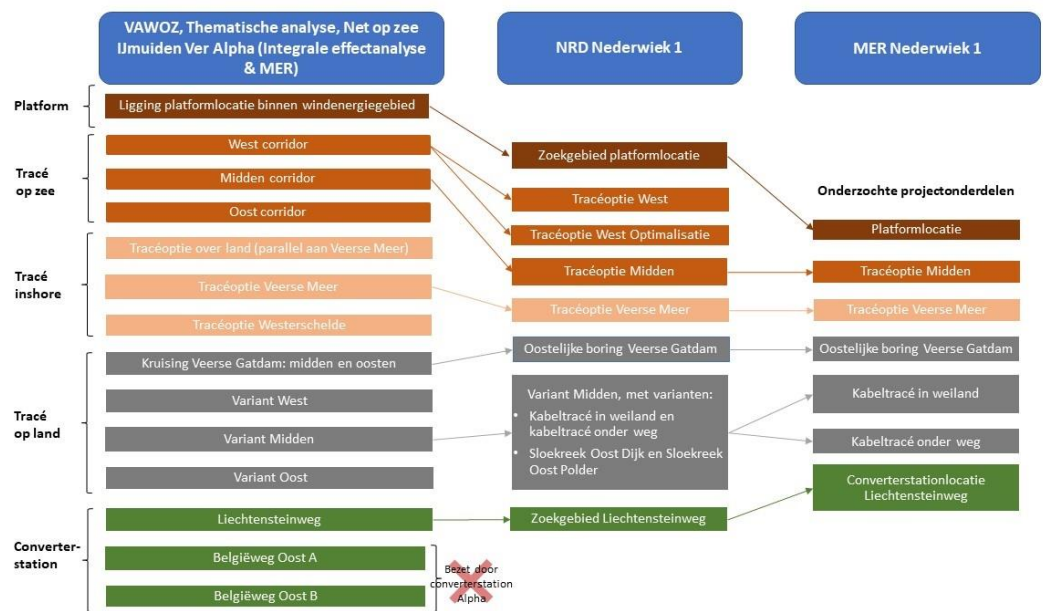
VAWOZ, Thematische analyse, Net op zee IJmuiden Ver Alpha (Integrale effectanalyse & MER)

NRD Nederwiek 1

MER Nederwiek 1

Platform

Ligging platformlocatie binnen windenergiegebied

Tracé op zee

West corridor

Midden corridor

Oost corridor

Tracé inshore

Tracéoptie over land (parallel aan Veerse Meer)

Tracéoptie Veerse Meer

Tracéoptie Westerschelde

Tracé op land

Kruising Veerse Gatdam: midden en oosten

Variant West

Variant Midden

Variant Oost

Converter-station

Liechtensteinweg

Belgiëweg Oost A

Belgiëweg Oost B

Bezet door converterstation Alpha

Zoekgebied platformlocatie

Tracéoptie West

Tracéoptie West Optimalisatie

Tracéoptie Midden

Tracéoptie Veerse Meer

Oostelijke boring Veerse Gatdam

Variant Midden, met varianten:
• Kabeltracé in weiland en kabeltracé onder weg
• Sloekreek Oost Dijk en Sloekreek Oost Polder

Zoekgebied Liechtensteinweg

Onderzochte projectonderdelen

Platformlocatie

Tracéoptie Midden

Tracéoptie Veerse Meer

Oostelijke boring Veerse Gatdam

Kabeltracé in weiland

Kabeltracé onder weg

Converterstationlocatie Liechtensteinweg